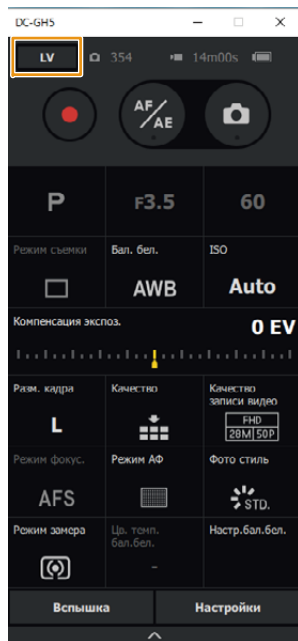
DC-GH5

LV 354 14m00s

AF/AE

P F3.5 60

Режим съемки

Бал. бел.
AWB

ISO
Auto

Компенсация экспоз.
0 EV

Разм. кадра
L

Качество

Качество записи видео
FHD 28M 50P

Режим фокус.
AFS

Режим АФ

Фото стиль
STD.

Режим замера

Цв. темп. бал.бел.
-

Настр.бал.бел.

Вспышка

Настройки